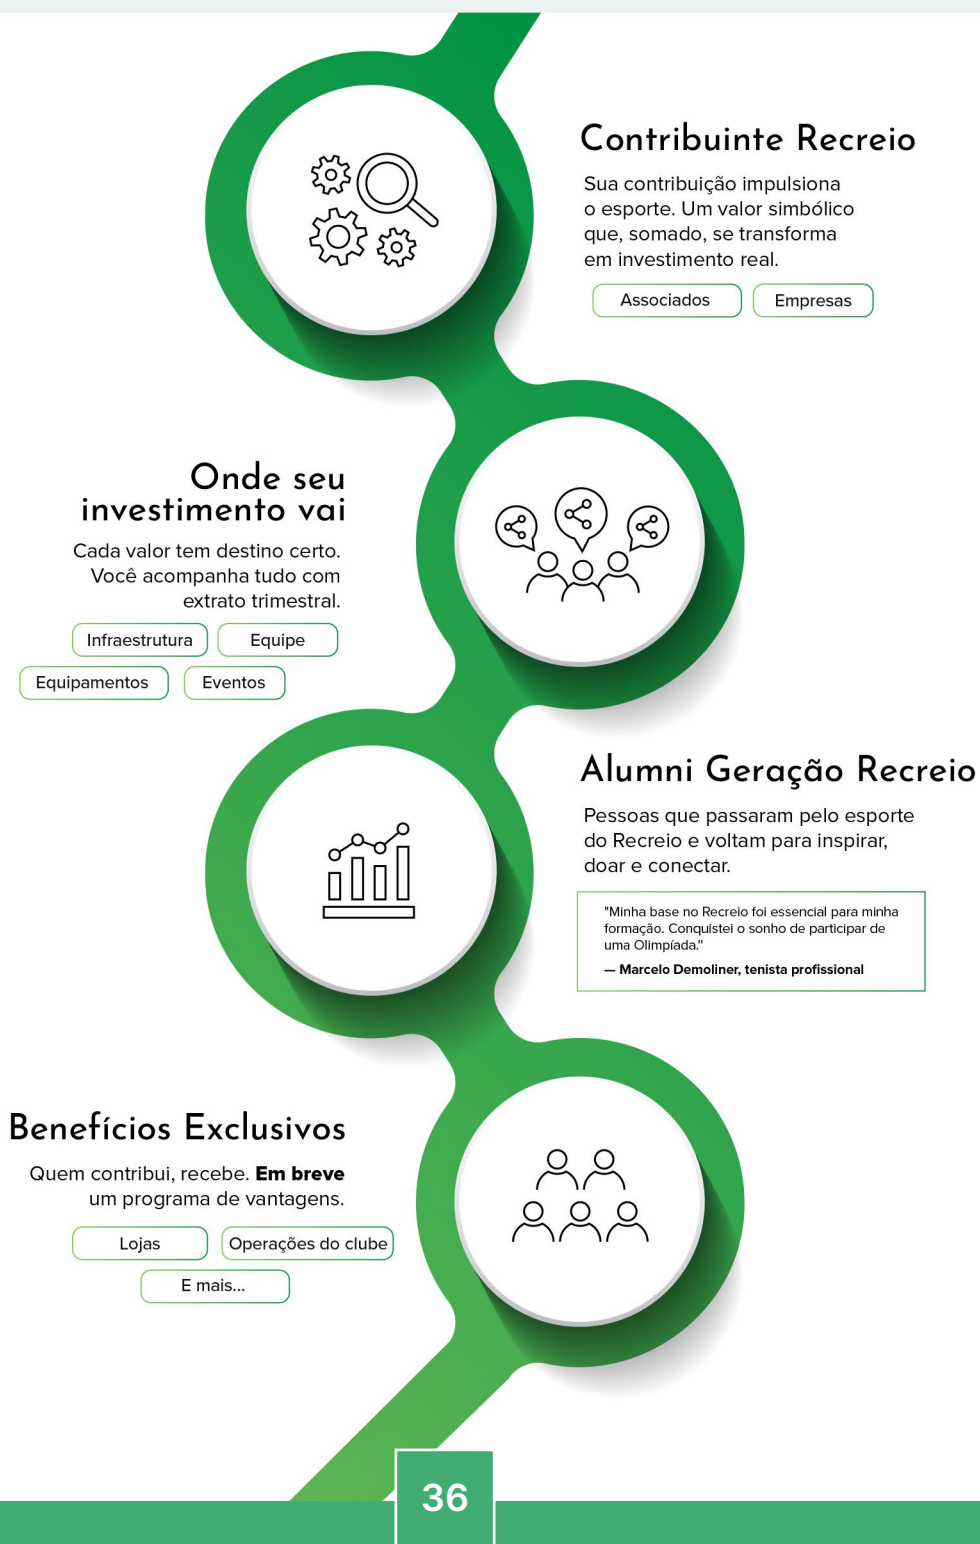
Contribuinte Recreio

Sua contribuição impulsiona o esporte. Um valor simbólico que, somado, se transforma em investimento real.

Associados

Empresas

Onde seu investimento vai

Cada valor tem destino certo. Você acompanha tudo com extrato trimestral.

Infraestrutura

Equipe

Equipamentos

Eventos

Alumni Geração Recreio

Pessoas que passaram pelo esporte do Recreio e voltam para inspirar, doar e conectar.

"Minha base no Recreio foi essencial para minha formação. Conquistei o sonho de participar de uma Olimpíada."

— Marcelo Demoliner, tenista profissional

Benefícios Exclusivos

Quem contribui, recebe. **Em breve** um programa de vantagens.

Lojas

Operações do clube

E mais...

36